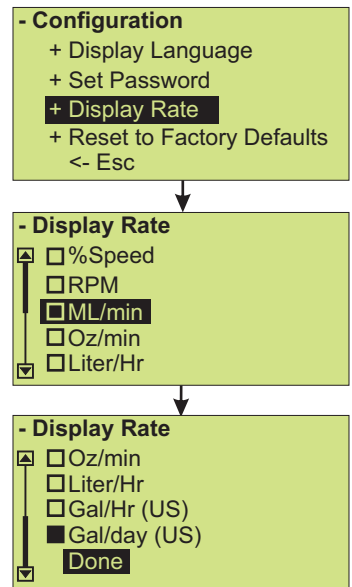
- Configuration
+ Display Language
+ Set Password
+ Display Rate
+ Reset to Factory Defaults
<- Esc

- Display Rate
☐ %Speed
☐ RPM
☐ ML/min
☐ Oz/min
☐ Liter/Hr

- Display Rate
☐ Oz/min
☐ Liter/Hr
☐ Gal/Hr (US)
■ Gal/day (US)
Done